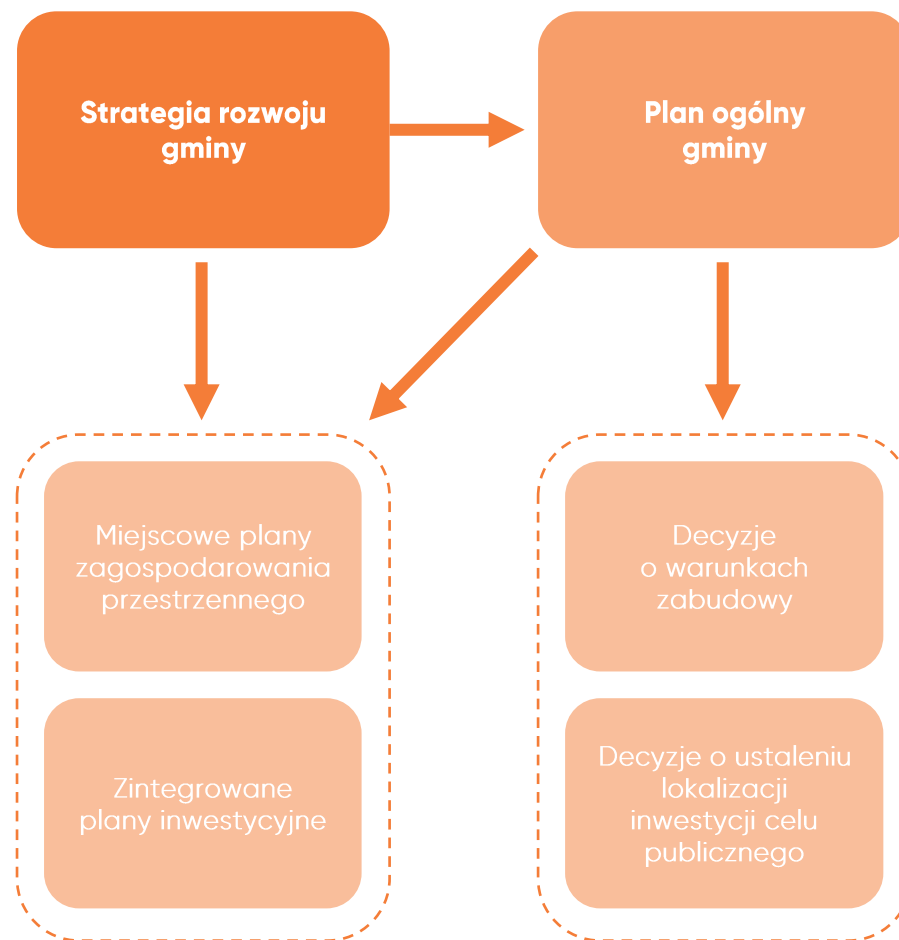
Strategia rozwoju gminy

Plan ogólny gminy

Miejscowe plany zagospodarowania przestrzennego

Zintegrowane plany inwestycyjne

Decyzje o warunkach zabudowy

Decyzje o ustaleniu lokalizacji inwestycji celu publicznego